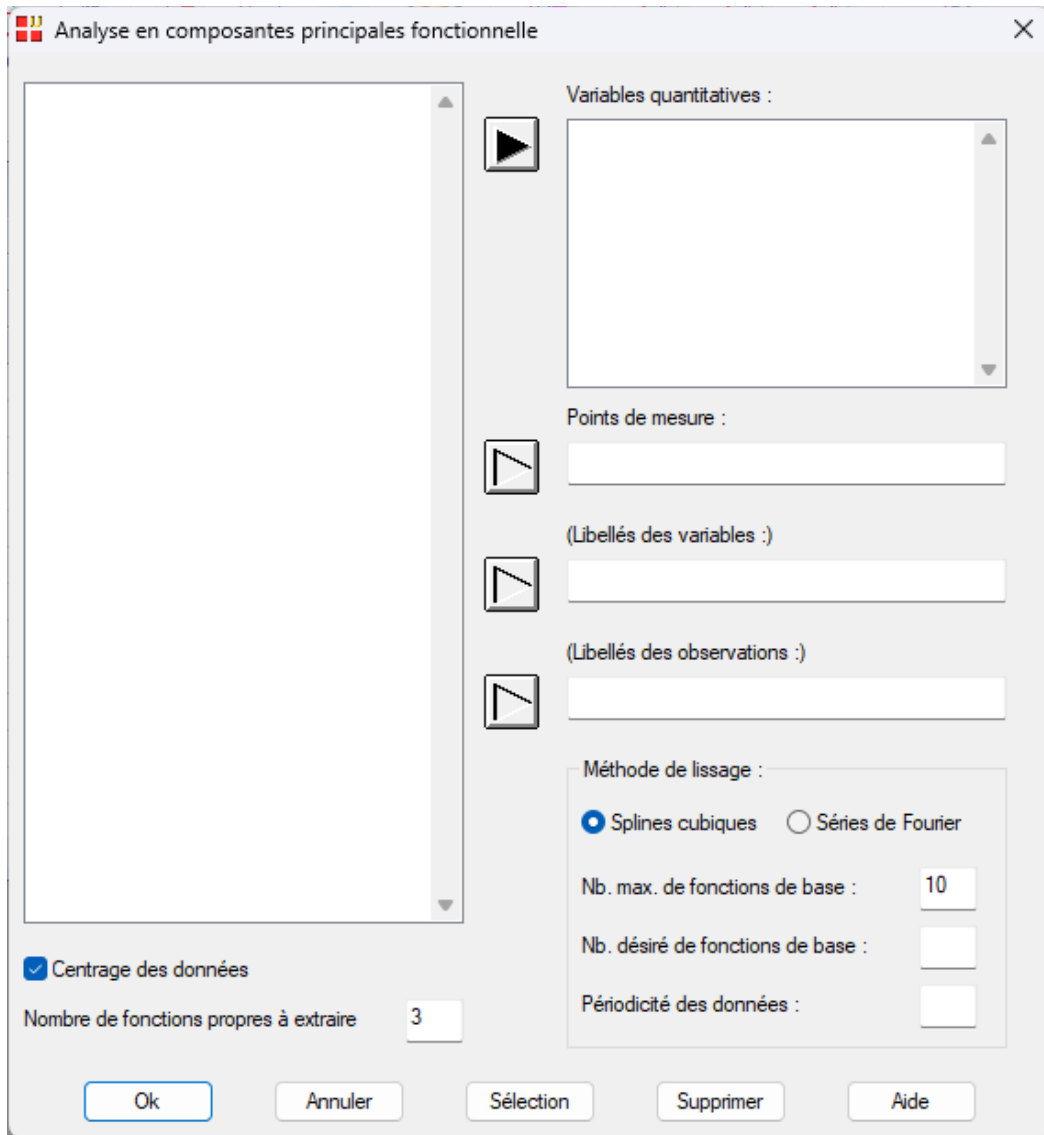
Analyse en composantes principales fonctionnelle

Variables quantitatives :

Points de mesure :

(Libellés des variables :)

(Libellés des observations :)

Méthode de lissage :

Splines cubiques

Séries de Fourier

Nb. max. de fonctions de base : 10

Nb. désiré de fonctions de base :

Périodicité des données :

Centrage des données

Nombre de fonctions propres à extraire 3

Ok

Annuler

Sélection

Supprimer

Aide